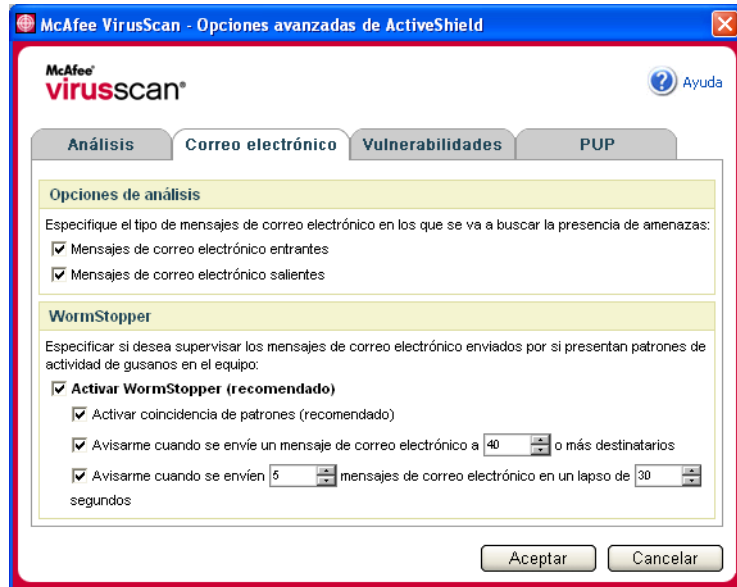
McAfee VirusScan - Opciones avanzadas de ActiveShield

McAfee virusscan

Ayuda

Análisis | Correo electrónico | Vulnerabilidades | PUP

Opciones de análisis

Especifique el tipo de mensajes de correo electrónico en los que se va a buscar la presencia de amenazas:

☑ Mensajes de correo electrónico entrantes

☑ Mensajes de correo electrónico salientes

WormStopper

Especificar si desea supervisar los mensajes de correo electrónico enviados por si presentan patrones de actividad de gusanos en el equipo:

☑ Activar WormStopper (recomendado)

☑ Activar coincidencia de patrones (recomendado)

☑ Avisarme cuando se envíe un mensaje de correo electrónico a 40 o más destinatarios

☑ Avisarme cuando se envíen 5 mensajes de correo electrónico en un lapso de 30 segundos

Aceptar | Cancelar